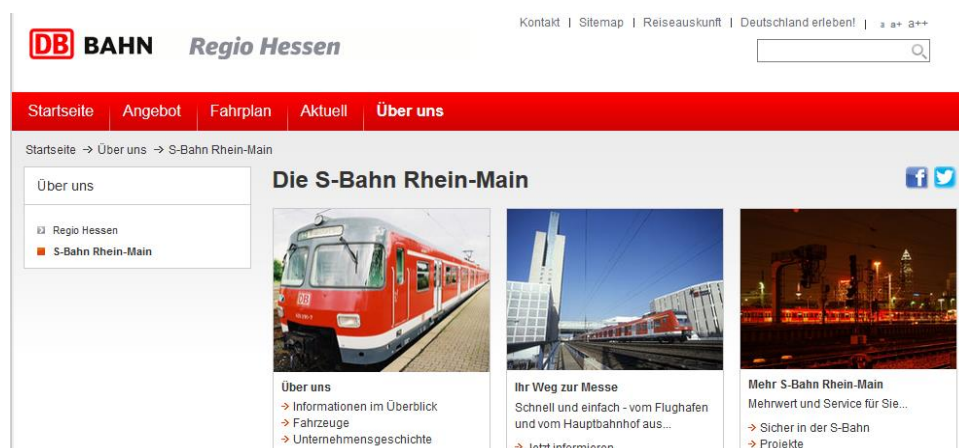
DB BAHN Regio Hessen

Kontakt | Sitemap | Reiseauskunft | Deutschland erleben! | a a+ a++

Startseite | Angebot | Fahrplan | Aktuell | Über uns

Startseite → Über uns → S-Bahn Rhein-Main

Über uns

Regio Hessen
S-Bahn Rhein-Main

Die S-Bahn Rhein-Main

Über uns
→ Informationen im Überblick
→ Fahrzeuge
→ Unternehmensgeschichte

Ihr Weg zur Messe
Schnell und einfach - vom Flughafen und vom Hauptbahnhof aus...
→ Jetzt informieren

Mehr S-Bahn Rhein-Main
Mehrwert und Service für Sie...
→ Sicher in der S-Bahn
→ Projekte